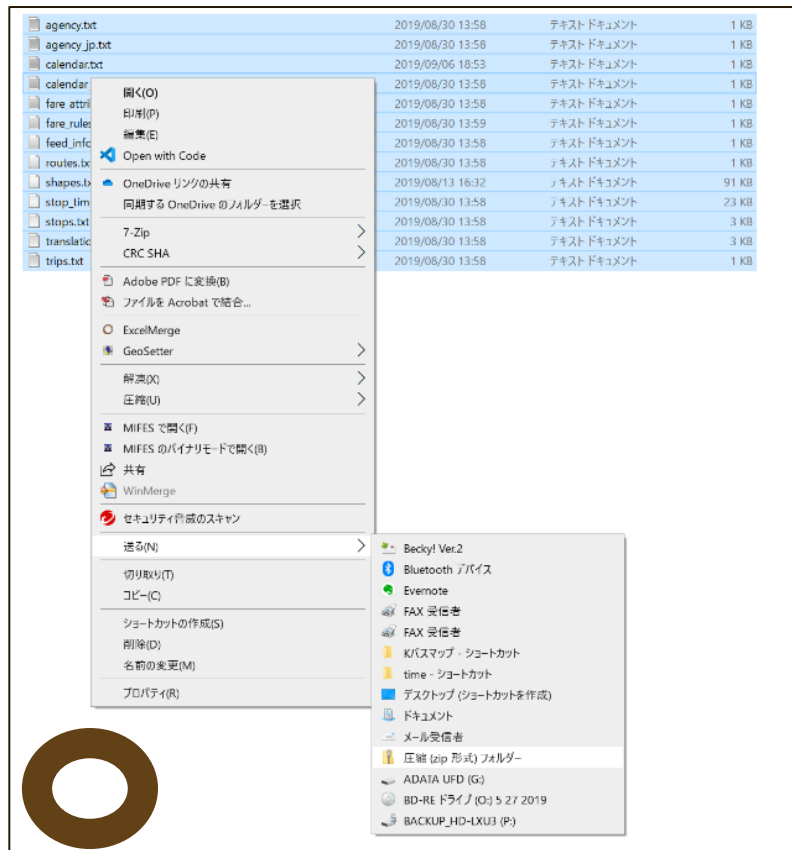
| | | | |
|---|---|---|---|
| agency.txt | 2019/08/30 13:58 | テキスト ドキュメント | 1 KB |
| agency_jp.txt | 2019/08/30 13:58 | テキスト ドキュメント | 1 KB |
| calendar.txt | 2019/09/06 18:53 | テキスト ドキュメント | 1 KB |
| calendar | 2019/08/30 13:58 | テキスト ドキュメント | 1 KB |
| fare_attri | 2019/08/30 13:58 | テキスト ドキュメント | 1 KB |
| fare_rules | 2019/08/30 13:59 | テキスト ドキュメント | 1 KB |
| feed_info | 2019/08/30 13:58 | テキスト ドキュメント | 1 KB |
| routes.tx | 2019/08/30 13:58 | テキスト ドキュメント | 1 KB |
| shapes.tx | 2019/08/13 16:32 | テキスト ドキュメント | 91 KB |
| stop_tim | 2019/08/30 13:58 | テキスト ドキュメント | 23 KB |
| stops.txt | 2019/08/30 13:58 | テキスト ドキュメント | 3 KB |
| translatio | 2019/08/30 13:58 | テキスト ドキュメント | 3 KB |
| trips.txt | 2019/08/30 13:58 | テキスト ドキュメント | 1 KB |

開く(O)
印刷(P)
編集(E)
Open with Code
OneDrive リンクの共有
同期する OneDrive のフォルダーを選択
7-Zip
CRC SHA
Adobe PDF に変換(B)
ファイルを Acrobat で結合...
ExcelMerge
GeoSetter
解凍(X)
圧縮(U)
MIFES で開く(F)
MIFES のバイナリモードで開く(B)
共有
WinMerge
セキュリティ脅威のスキャン
送る(N)
切り取り(T)
コピー(C)
ショートカットの作成(S)
削除(D)
名前の変更(M)
プロパティ(R)

Becky! Ver.2
Bluetooth デバイス
Evernote
FAX 受信者
FAX 受信者
Kバスマップ - ショートカット
time - ショートカット
デスクトップ (ショートカットを作成)
ドキュメント
メール受信者
圧縮 (zip 形式) フォルダー
ADATA UFD (G:)
BD-RE ドライブ (O:) 5 27 2019
BACKUP_HD-LXU3 (P:)